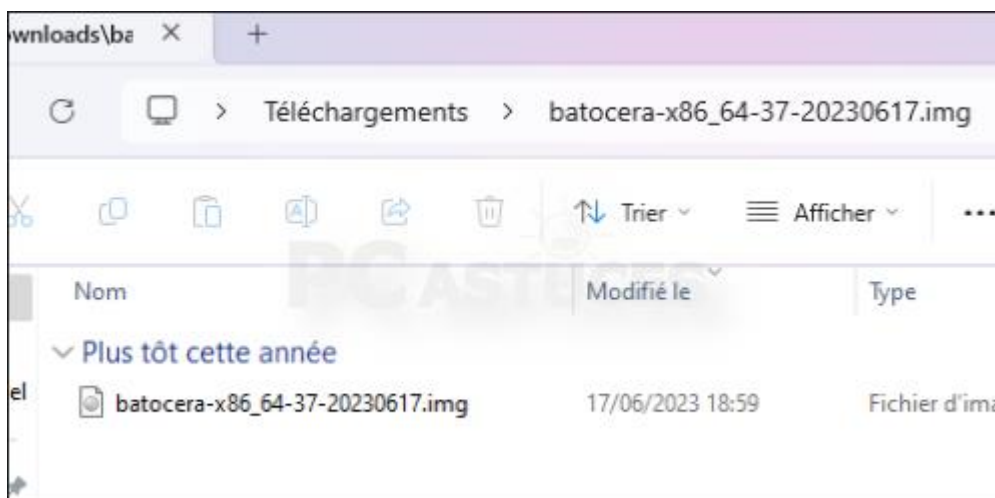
wnloads\ba ×
+

Téléchargements > batocera-x86_64-37-20230617.img

Trier
Afficher

PC ASTUCES

Nom
Modifié le
Type

Plus tôt cette année

el
batocera-x86_64-37-20230617.img
17/06/2023 18:59
Fichier d'ima